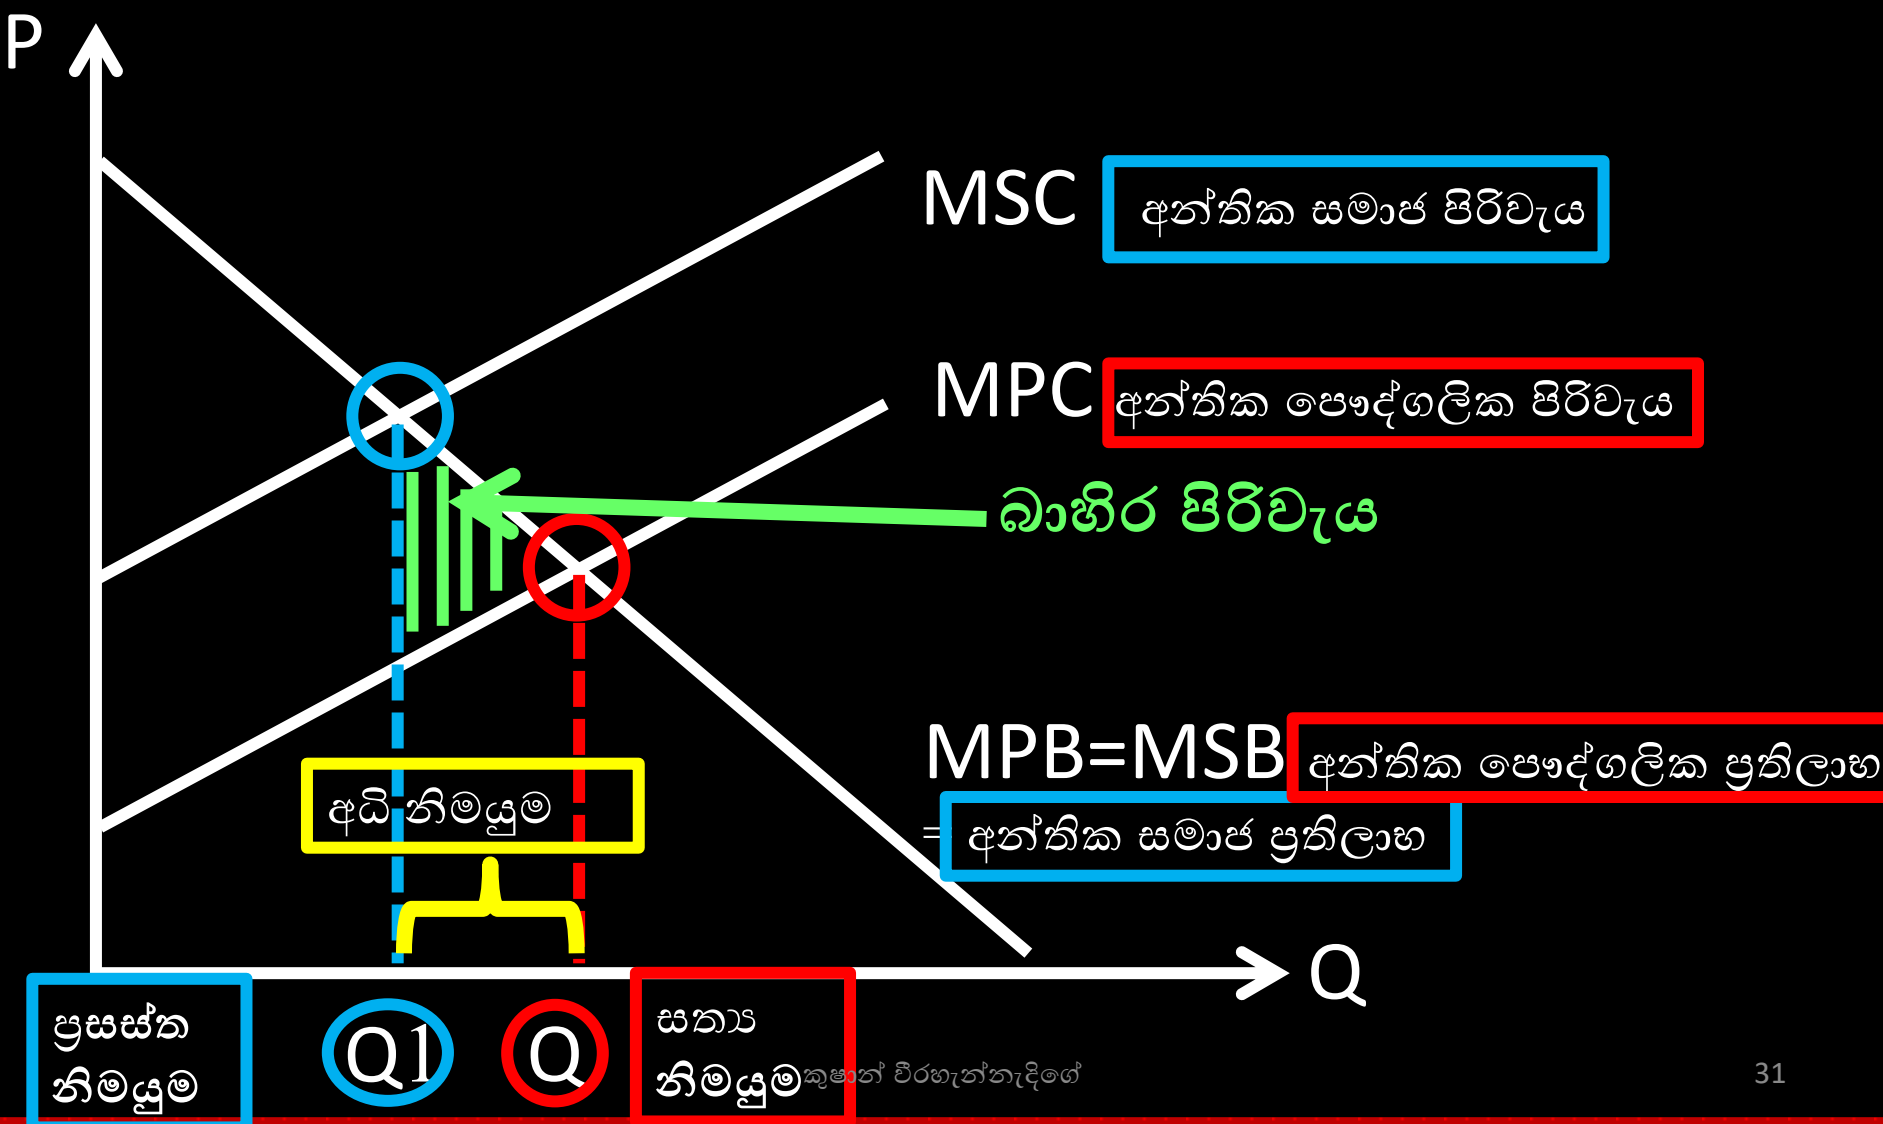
P

MSC අන්තික සමාජ පිරිවැය

MPC අන්තික පෞද්ගලික පිරිවැය

බාහිර පිරිවැය

MPB=MSB අන්තික පෞද්ගලික ප්‍රතිලාභ

= අන්තික සමාජ ප්‍රතිලාභ

අධි නිමයුම

Q

ප්‍රශස්ත නිමයුම

Q1

Q

සත්‍ය නිමයුම

කුෂාන් වීරහැන්නැදිගේ

31